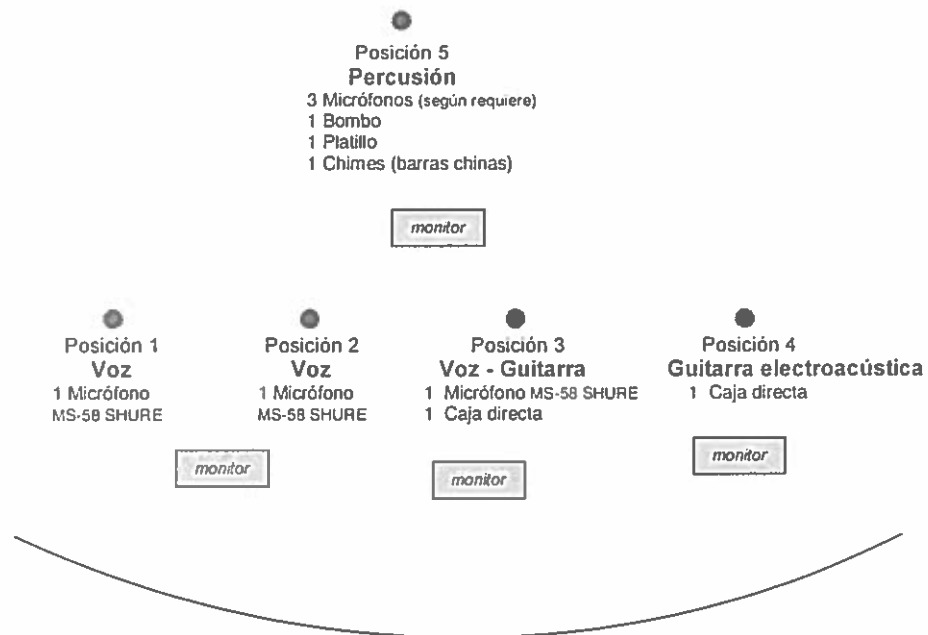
Posición 5
Percusión
3 Micrófonos (según requiere)
1 Bombo
1 Platillo
1 Chimes (barras chinas)

monitor

Posición 1
Voz
1 Micrófono
MS-58 SHURE

Posición 2
Voz
1 Micrófono
MS-58 SHURE

Posición 3
Voz - Guitarra
1 Micrófono MS-58 SHURE
1 Caja directa

Posición 4
Guitarra electroacústica
1 Caja directa

monitor

monitor

monitor